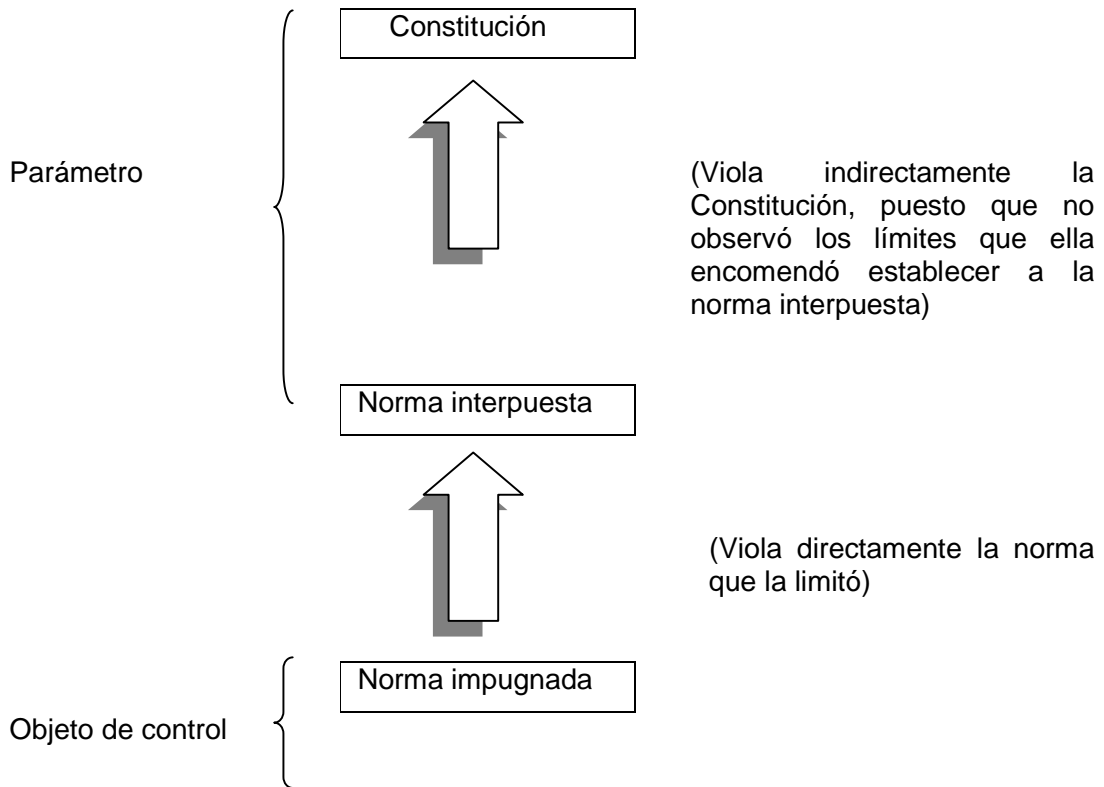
Constitución

Parámetro

(Viola indirectamente la Constitución, puesto que no observó los límites que ella encomendó establecer a la norma interpuesta)

Norma interpuesta

(Viola directamente la norma que la limitó)

Norma impugnada

Objeto de control